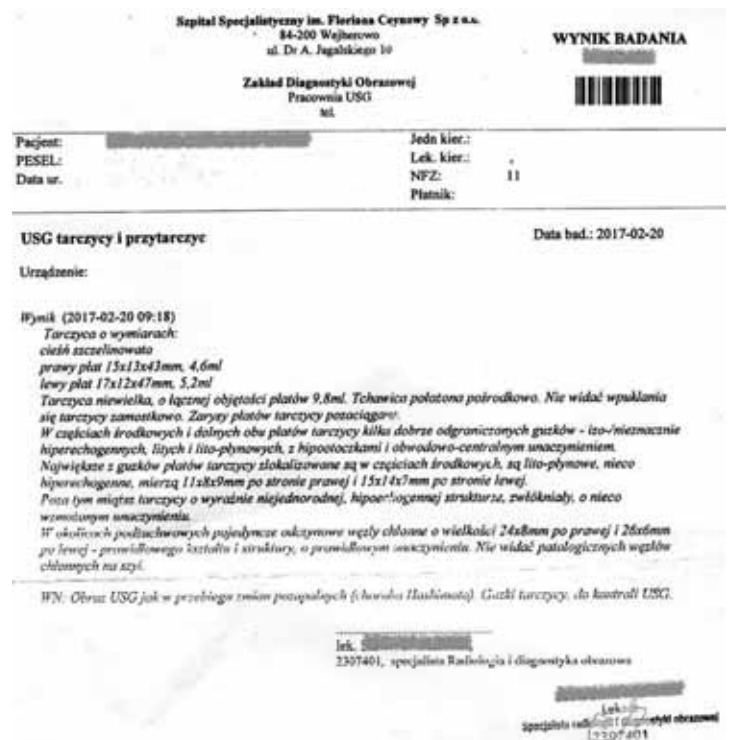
Szpital Specjalistyczny im. Floriana Ceynowy Sp z o.o.
84-200 Wejherowo
ul. Dr A. Jagalskiego 10

Zakład Diagnostyki Obrazowej
Pracownia USG
tel.

WYNIK BADANIA

Pacjent: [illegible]
PESEL:
Data ur.

Jedn kier.:
Lek. kier.:
NFZ: 11
Płatnik:

USG tarczycy i przytarczyc

Data bad.: 2017-02-20

Urządzenie:

Wynik (2017-02-20 09:18)
Tarczyca o wymiarach:
cieśń szczelinowata
prawy płat 15x13x43mm, 4,6ml
lewy płat 17x12x47mm, 5,2ml
Tarczyca niewielka, o łącznej objętości płatów 9,8ml. Tchawica położona pośrodkowo. Nie widać wpuklania się tarczycy zamostkowo. Zarysy płatów tarczycy pozaciągane.
W częściach środkowych i dolnych obu płatów tarczycy kilka dobrze odgraniczonych guzków - izo-/nieznacznie hiperechogenicznych, litych i lito-płynowych, z hipoecho­iczkami i obwodowo-centralnym unaczynieniem.
Największe z guzków płatów tarczycy zlokalizowane są w częściach środkowych, są lito-płynowe, nieco hiperechogenne, mierzą 11x8x9mm po stronie prawej i 15x14x7mm po stronie lewej.
Poza tym miąższ tarczycy o wyraźnie niejednorodnej, hipoechogennej strukturze, zwłókniały, o nieco wzmożonym unaczynieniu.
W okolicach podżuchwowych pojedyncze odczynowe węzły chłonne o wielkości 24x8mm po prawej i 26x6mm po lewej - prawidłowego kształtu i struktury, o prawidłowym unaczynieniu. Nie widać patologicznych węzłów chłonnych na szyi.

WN: Obraz USG jak w przebiegu zmian zapalnych (choroba Hashimoto). Guzki tarczycy, do kontroli USG.

lek. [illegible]
2307401, specjalista Radiologia i diagnostyka obrazowa

Lekarz
Specjalista radiologii i diagnostyki obrazowej
2307401